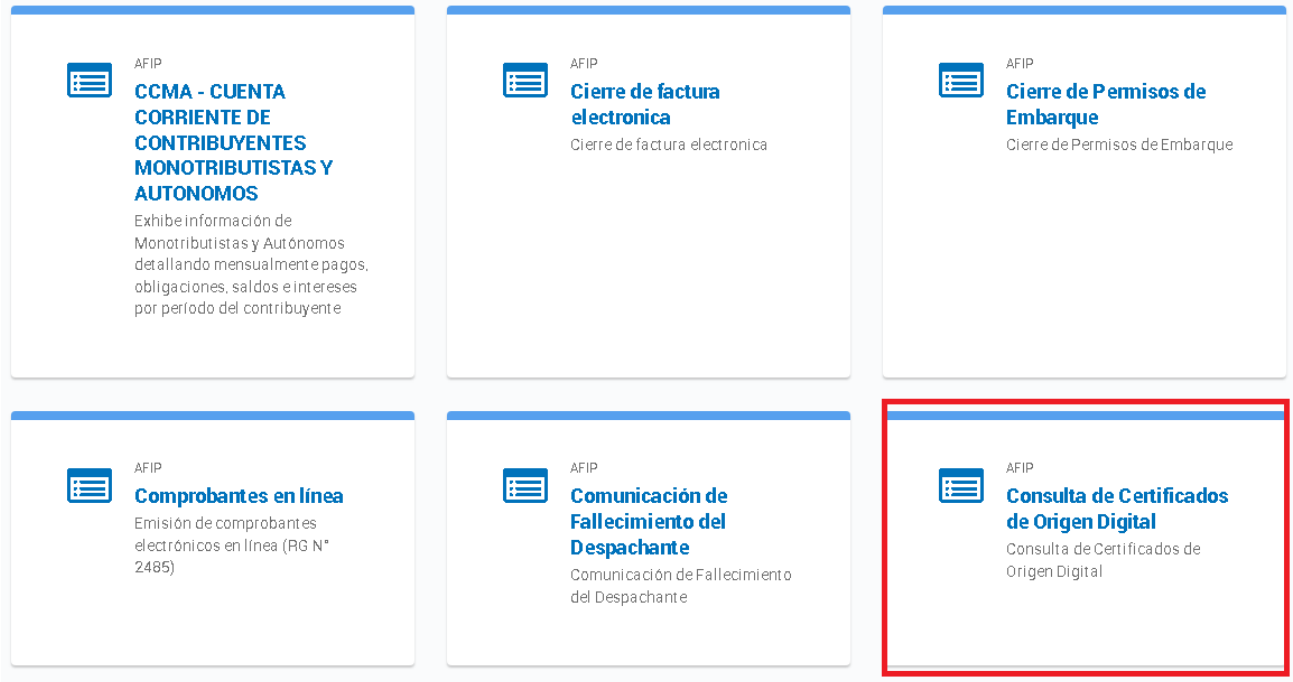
AFIP
CCMA - CUENTA CORRIENTE DE CONTRIBUYENTES MONOTRIBUTISTAS Y AUTONOMOS
Exhibe información de Monotributistas y Autónomos detallando mensualmente pagos, obligaciones, saldos e intereses por período del contribuyente

AFIP
Cierre de factura electronica
Cierre de factura electronica

AFIP
Cierre de Permisos de Embarque
Cierre de Permisos de Embarque

AFIP
Comprobantes en línea
Emisión de comprobantes electrónicos en línea (RG N° 2485)

AFIP
Comunicación de Fallecimiento del Despachante
Comunicación de Fallecimiento del Despachante

AFIP
Consulta de Certificados de Origen Digital
Consulta de Certificados de Origen Digital